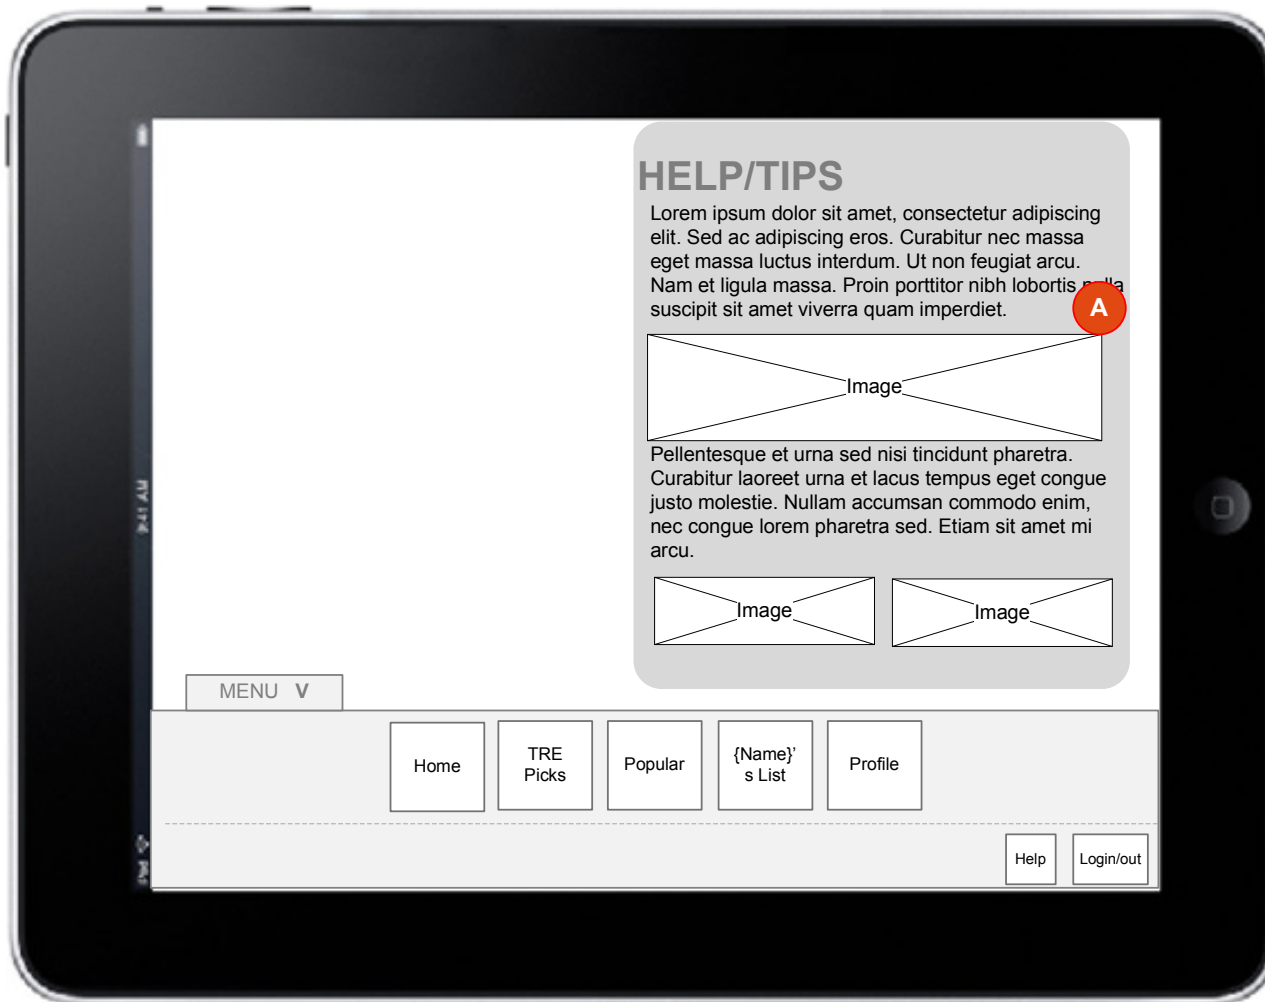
HELP/TIPS

Lorem ipsum dolor sit amet, consectetur adipiscing elit. Sed ac adipiscing eros. Curabitur nec massa eget massa luctus interdum. Ut non feugiat arcu. Nam et ligula massa. Proin porttitor nibh lobortis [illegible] suscipit sit amet viverra quam imperdiet.

A

Image

Pellentesque et urna sed nisi tincidunt pharetra. Curabitur laoreet urna et lacus tempus eget congue justo molestie. Nullam accumsan commodo enim, nec congue lorem pharetra sed. Etiam sit amet mi arcu.

Image

Image

MENU V

Home

TRE Picks

Popular

{Name}'s List

Profile

Help

Login/out

9:41 AM